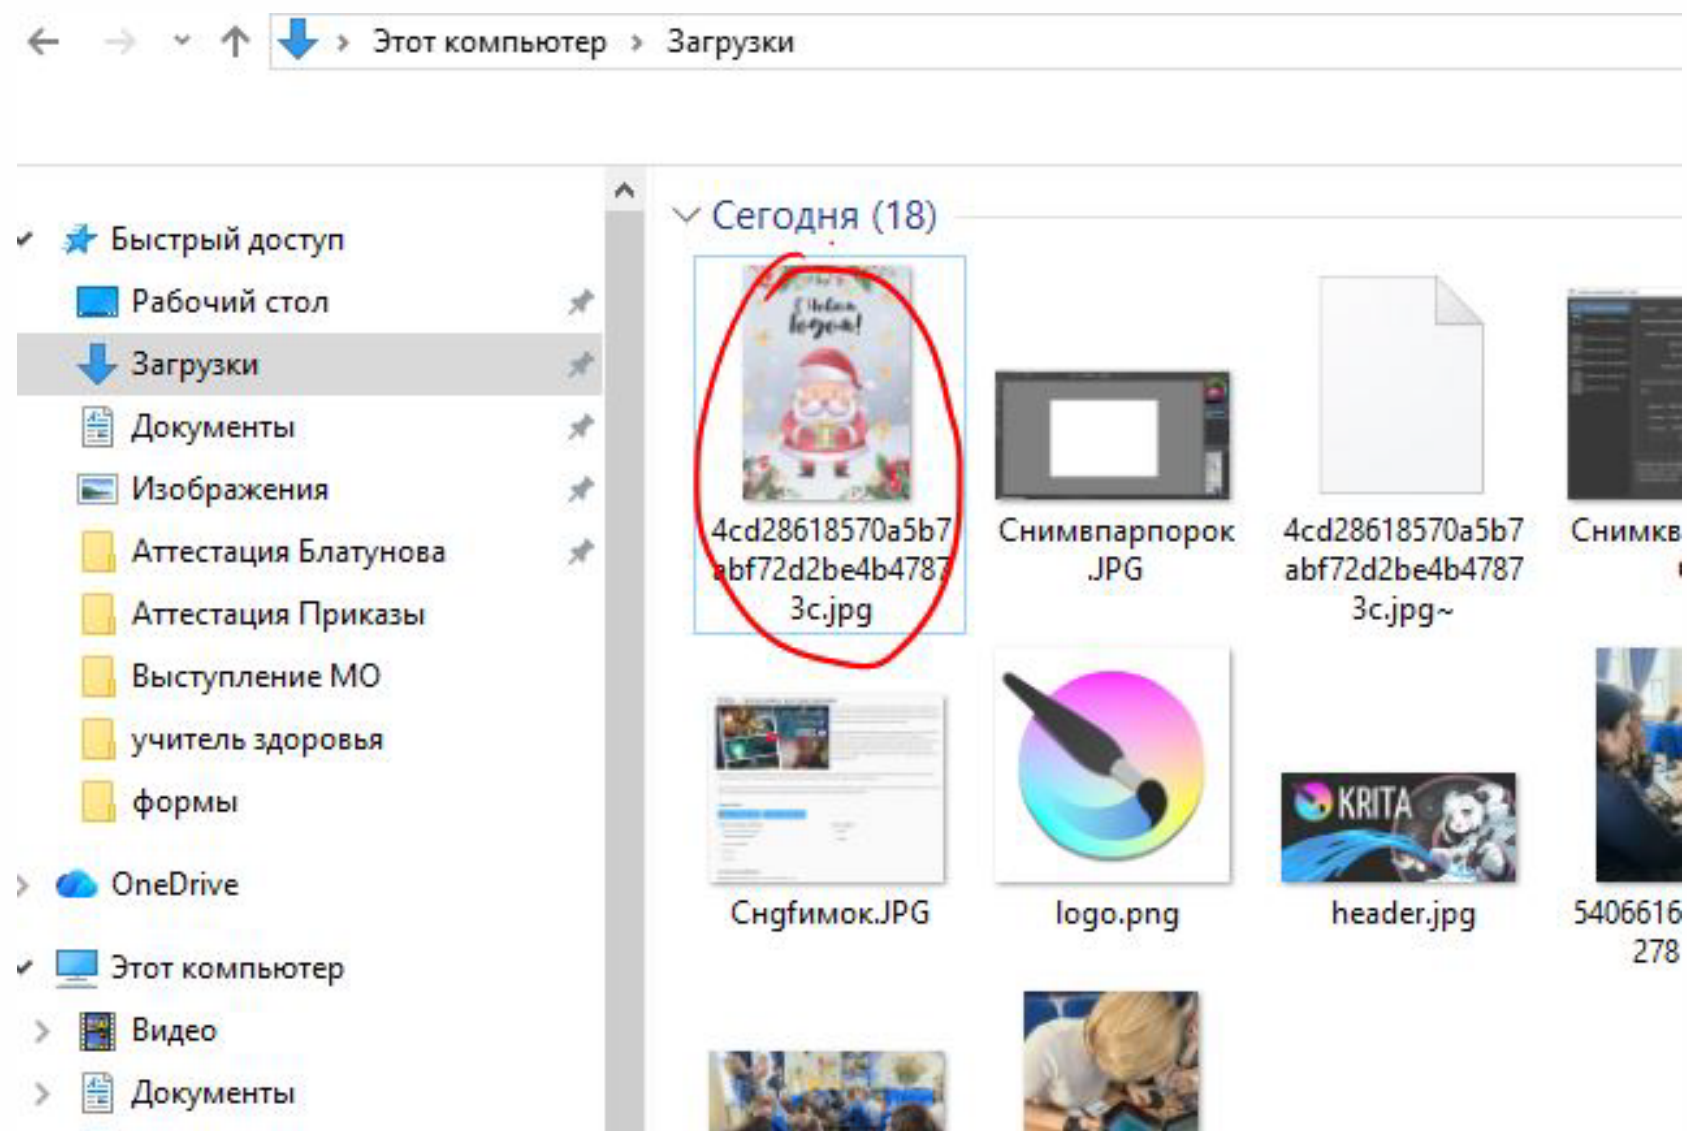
Этот компьютер › Загрузки

Быстрый доступ
Рабочий стол
Загрузки
Документы
Изображения
Аттестация Блатунова
Аттестация Приказы
Выступление МО
учитель здоровья
формы
OneDrive
Этот компьютер
Видео
Документы

Сегодня (18)

С Новым Годом!

4cd28618570a5b7abf72d2be4b47873c.jpg

Снимвпарпорок.JPG

4cd28618570a5b7abf72d2be4b47873c.jpg~

Снимкв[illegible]

Сндфимок.JPG

logo.png

KRITA

header.jpg

5406616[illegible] 278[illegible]